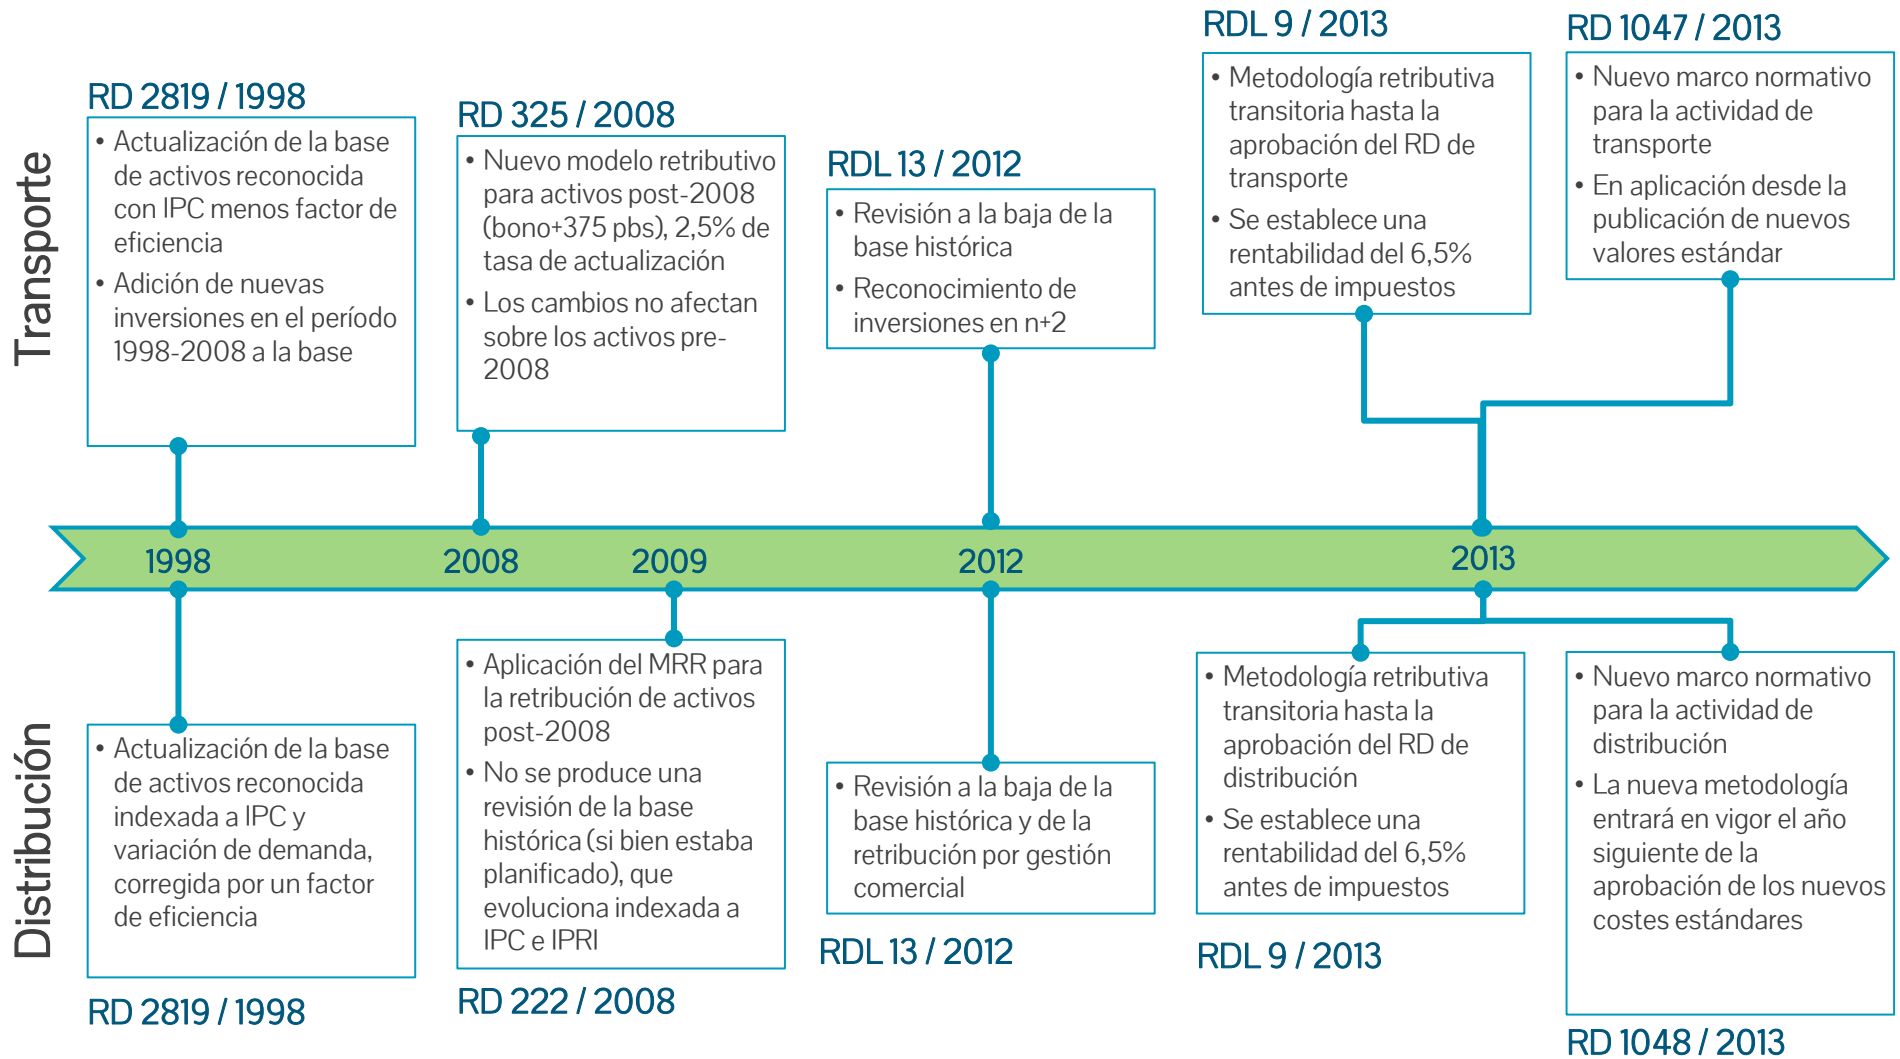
Transporte

RD 2819 / 1998
• Actualización de la base de activos reconocida con IPC menos factor de eficiencia
• Adición de nuevas inversiones en el período 1998-2008 a la base

RD 325 / 2008
• Nuevo modelo retributivo para activos post-2008 (bono+375 pbs), 2,5% de tasa de actualización
• Los cambios no afectan sobre los activos pre-2008

RDL 13 / 2012
• Revisión a la baja de la base histórica
• Reconocimiento de inversiones en n+2

RDL 9 / 2013
• Metodología retributiva transitoria hasta la aprobación del RD de transporte
• Se establece una rentabilidad del 6,5% antes de impuestos

RD 1047 / 2013
• Nuevo marco normativo para la actividad de transporte
• En aplicación desde la publicación de nuevos valores estándar

1998
2008
2009
2012
2013

Distribución

• Actualización de la base de activos reconocida indexada a IPC y variación de demanda, corregida por un factor de eficiencia
RD 2819 / 1998

• Aplicación del MRR para la retribución de activos post-2008
• No se produce una revisión de la base histórica (si bien estaba planificado), que evoluciona indexada a IPC e IPRI
RD 222 / 2008

• Revisión a la baja de la base histórica y de la retribución por gestión comercial
RDL 13 / 2012

• Metodología retributiva transitoria hasta la aprobación del RD de distribución
• Se establece una rentabilidad del 6,5% antes de impuestos
RDL 9 / 2013

• Nuevo marco normativo para la actividad de distribución
• La nueva metodología entrará en vigor el año siguiente de la aprobación de los nuevos costes estándares
RD 1048 / 2013